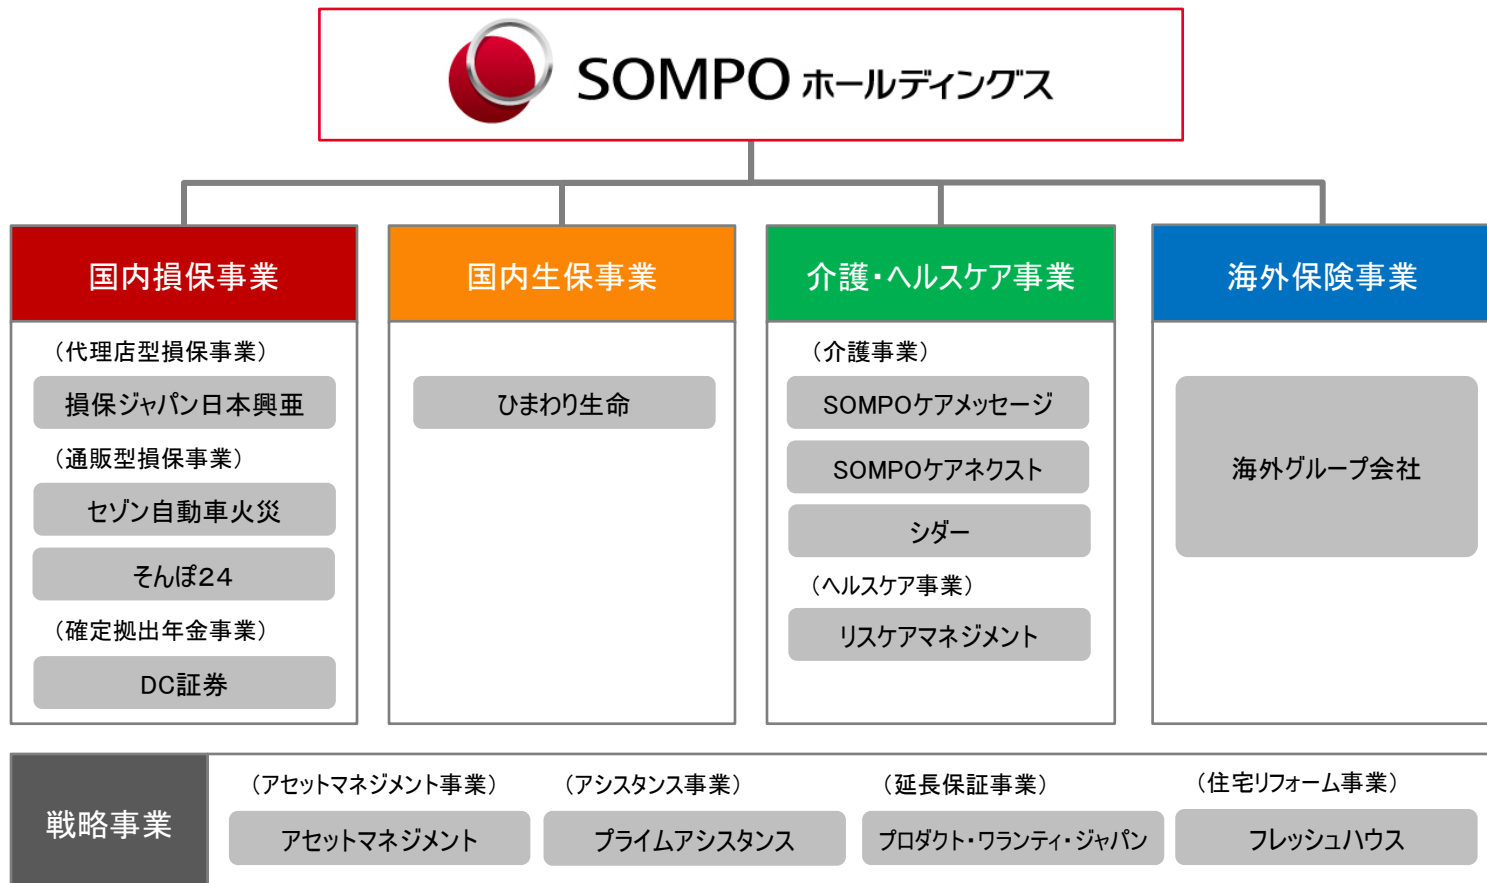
SOMPO ホールディングス

国内損保事業

（代理店型損保事業）

損保ジャパン日本興亜

（通販型損保事業）

セゾン自動車火災

そんぽ24

（確定拠出年金事業）

DC証券

国内生保事業

ひまわり生命

介護・ヘルスケア事業

（介護事業）

SOMPOケアメッセージ

SOMPOケアネクスト

シダー

（ヘルスケア事業）

リスケアマネジメント

海外保険事業

海外グループ会社

戦略事業

（アセットマネジメント事業）

アセットマネジメント

（アシスタンス事業）

プライムアシスタンス

（延長保証事業）

プロダクト・ワランティ・ジャパン

（住宅リフォーム事業）

フレッシュハウス